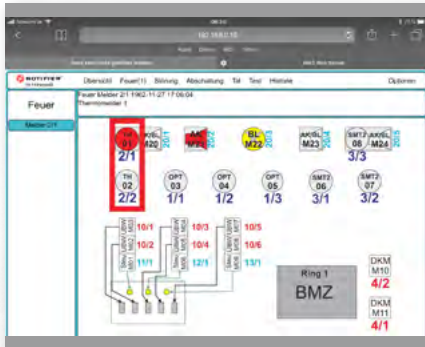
Übersicht Feuer(1) Störung Abschaltung Tal Test Historie Optionen

Feuer

Melder 2/1

Feuer Melder 2/1 1962-11-27 17:06:04
Thermomelder 1

TH 01
2/1

AK/SL M20

AK M21

BL M22

AK/SL M23

SMT2 08
3/3

AK/SL M24

TH 02
2/2

OPT 03
1/1

OPT 04
1/2

OPT 05
1/3

SMT2 06
3/1

SMT2 07
3/2

10/1
10/2
11/1

10/3
10/4
12/1

10/5
10/6
13/1

Ring 1
BMZ

DKM M10
4/2

DKM M11
4/1